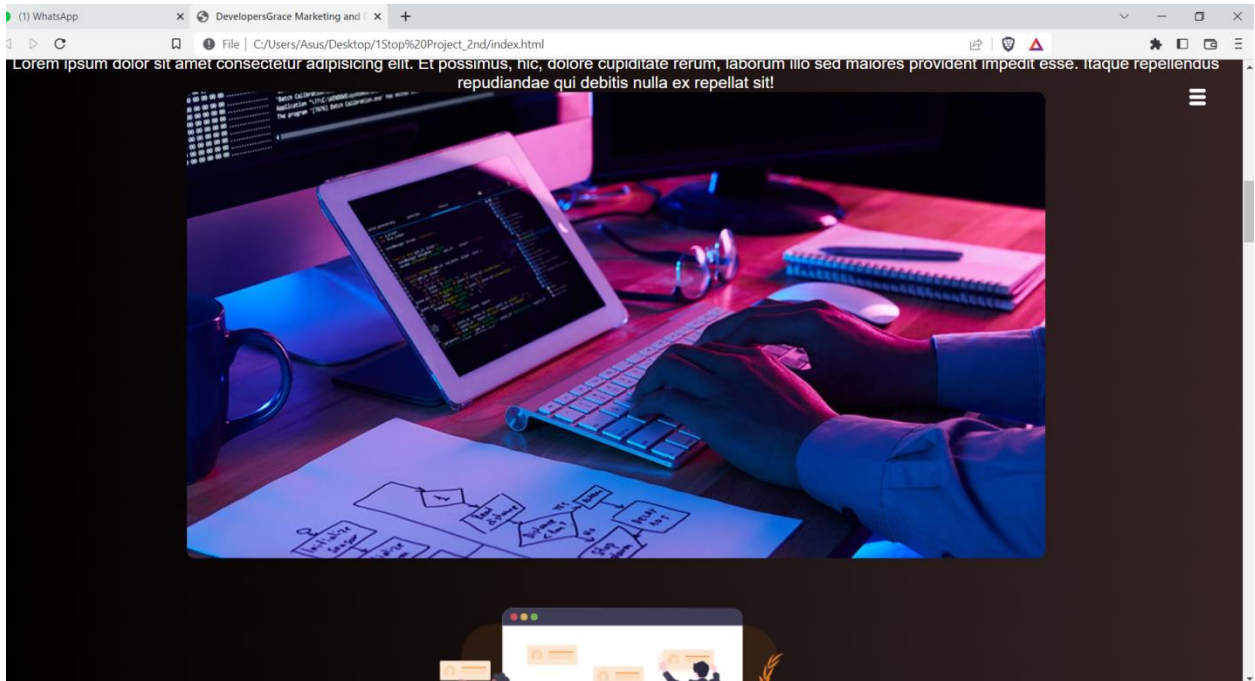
(1) WhatsApp
DevelopersGrace Marketing and
File | C:/Users/Asus/Desktop/1Stop%20Project_2nd/index.html

Lorem ipsum dolor sit amet consectetur adipisicing elit. Et possimus, hic, dolore cupiditate rerum, laborum illo sed maiores provident impedit esse. Itaque repellendus repudiandae qui debitis nulla ex repellat sit!